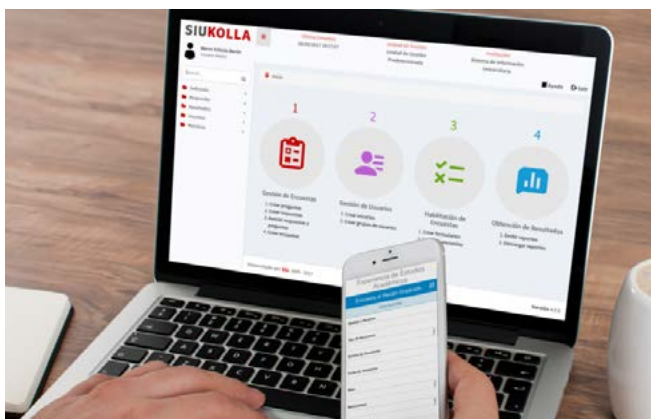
SIU KOLLA

Último Acceso
Unidad de Gestión
Institución
Unidad de Gestión Profesionalizada
Sistema de Información Universitaria

Buscar...

Inicio

Ayuda
Salir

1
Gestión de Encuestas

2
Gestión de Usuarios

3
Habilitación de Encuestas

4
Obtención de Resultados

Experiencia de Estudios Académicos

Versión 4.1.0